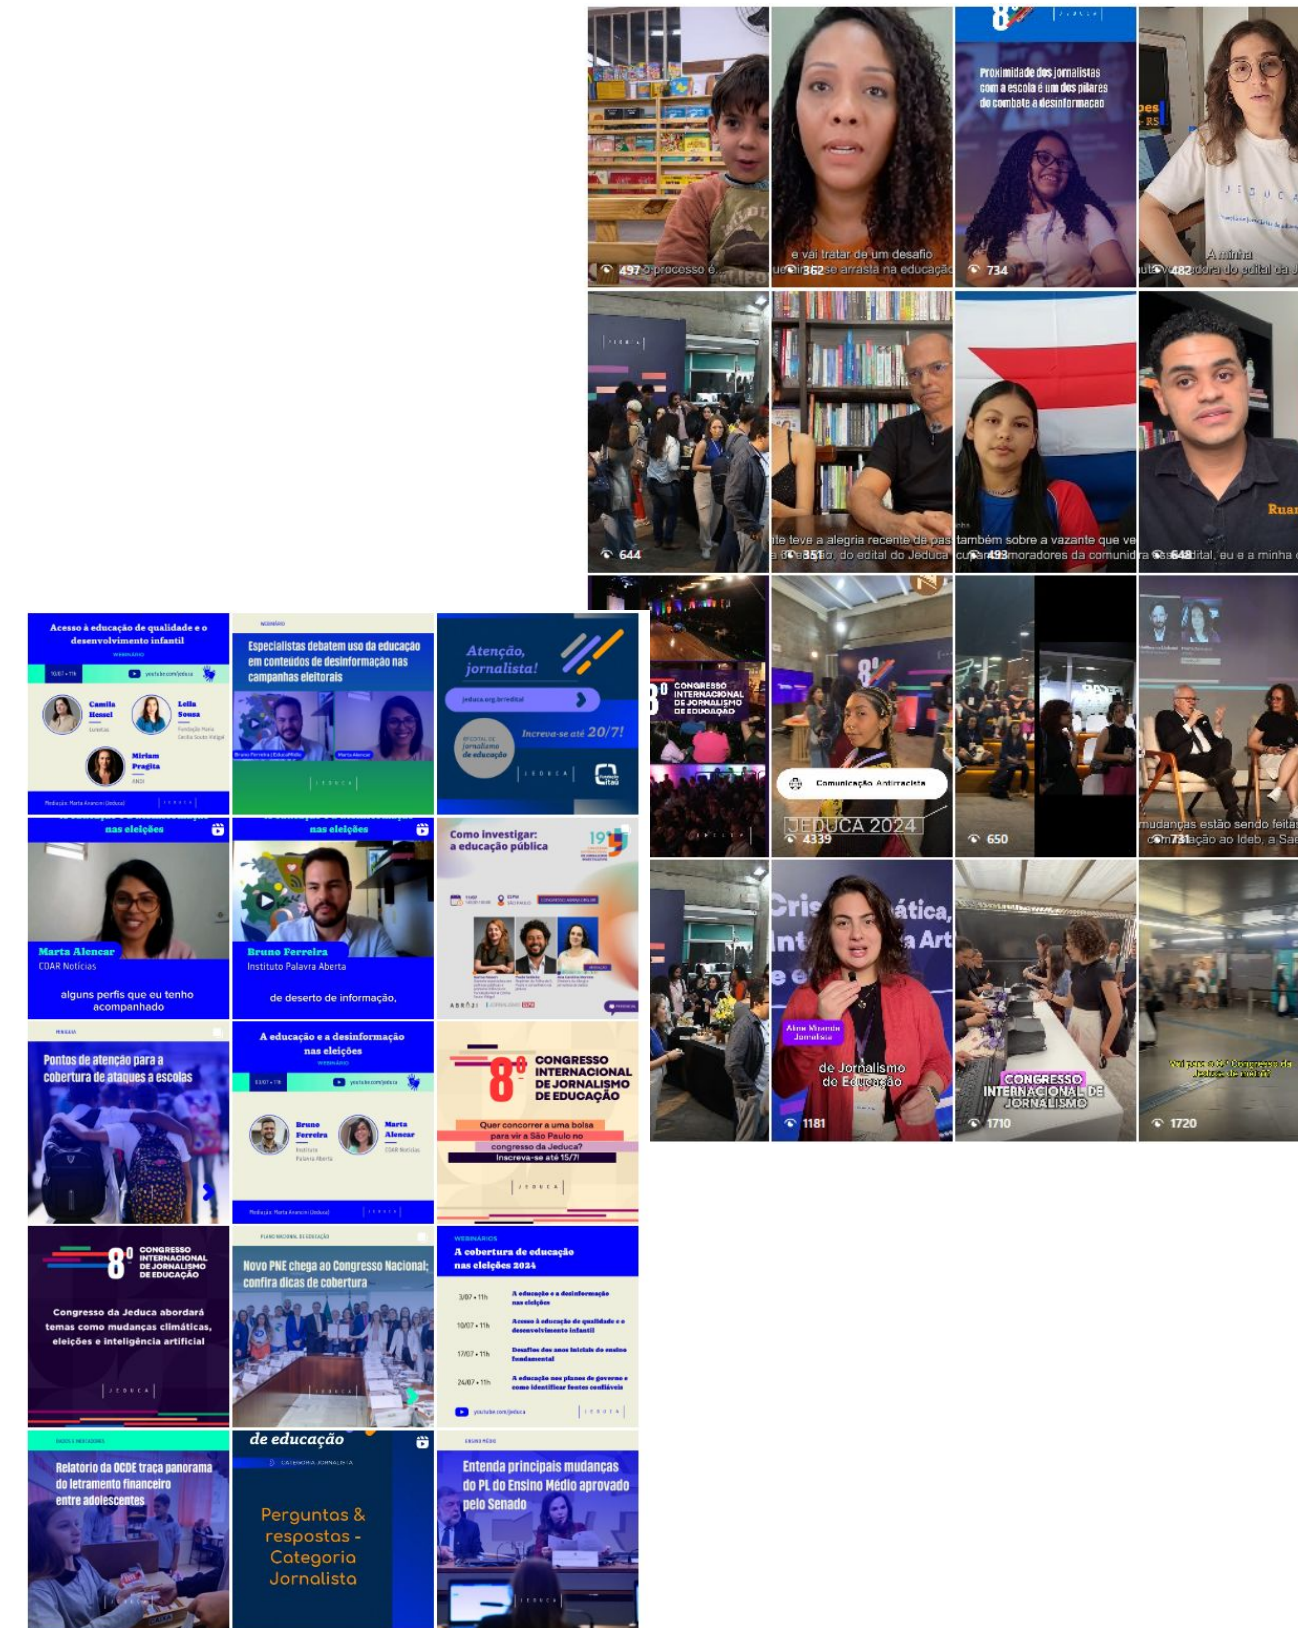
497 o processo é

e vai tratar de um desafio
362 se arrasta na educação

8º
Proximidade dos jornalistas com a escola é um dos pilares do combate à desinformação
734

A minha
482 dora do edital da J

644

ele teve a alegria recente de pas
351 do edital do Jeduca

também sobre a vazante que ve
493 moradores da comunid

648 dital, eu e a minha

Acesso à educação de qualidade e o desenvolvimento infantil
WEBINÁRIO
10/07 • 11h
youtube.com/jeduca
Camila Hessel
Leila Sousa
Fundação Maria Cecilia Souto Vidigal
Miriam Pragita
ANDI
Mediação: Marta Avancini (Jeduca)
JEDUCA

WEBINÁRIO
Especialistas debatem uso da educação em conteúdos de desinformação nas campanhas eleitorais
JEDUCA

Atenção, jornalista!
jeduca.org.br/edital
Increva-se até 20/7!
JEDUCA

8º
CONGRESSO INTERNACIONAL DE JORNALISMO DE EDUCAÇÃO

Comunicação Antirracista
JEDUCA 2024
4339

650

mudanças estão sendo feitas
731 ação ao Ideb, a Sae

nas eleições
Marta Alencar
COAR Notícias
alguns perfis que eu tenho acompanhado

nas eleições
Bruno Ferreira
Instituto Palavra Aberta
de deserto de informação,

Como investigar: a educação pública
19

Pontos de atenção para a cobertura de ataques a escolas

A educação e a desinformação nas eleições
WEBINÁRIO
10/07 • 11h
youtube.com/jeduca
Bruno Ferreira
Instituto Palavra Aberta
Marta Alencar
COAR Notícias
Mediação: Marta Avancini (Jeduca)
JEDUCA

8º
CONGRESSO INTERNACIONAL DE JORNALISMO DE EDUCAÇÃO
Quer concorrer a uma bolsa para vir a São Paulo no congresso da Jeduca?
Inscreva-se até 15/7!
JEDUCA

de Jornalismo de Educação
1181

CONGRESSO INTERNACIONAL DE JORNALISMO
1710

1720

8º
CONGRESSO INTERNACIONAL DE JORNALISMO DE EDUCAÇÃO
Congresso da Jeduca abordará temas como mudanças climáticas, eleições e inteligência artificial
JEDUCA

PLANO NACIONAL DE EDUCAÇÃO
Novo PNE chega ao Congresso Nacional; confira dicas de cobertura
JEDUCA

WEBINÁRIOS
A cobertura de educação nas eleições 2024
3/07 • 11h
A educação e a desinformação nas eleições
10/07 • 11h
Acesso à educação de qualidade e o desenvolvimento infantil
17/07 • 11h
Desafios dos anos iniciais do ensino fundamental
24/07 • 11h
A educação nos planos de governo e como identificar fontes confiáveis
youtube.com/jeduca
JEDUCA

DADOS E INDICADORES
Relatório da OCDE traça panorama do letramento financeiro entre adolescentes

de educação
CATEGORIA JORNALISTA
Perguntas & respostas - Categoria Jornalista

ENSINO MÉDIO
Entenda principais mudanças do PL do Ensino Médio aprovado pelo Senado
JEDUCA